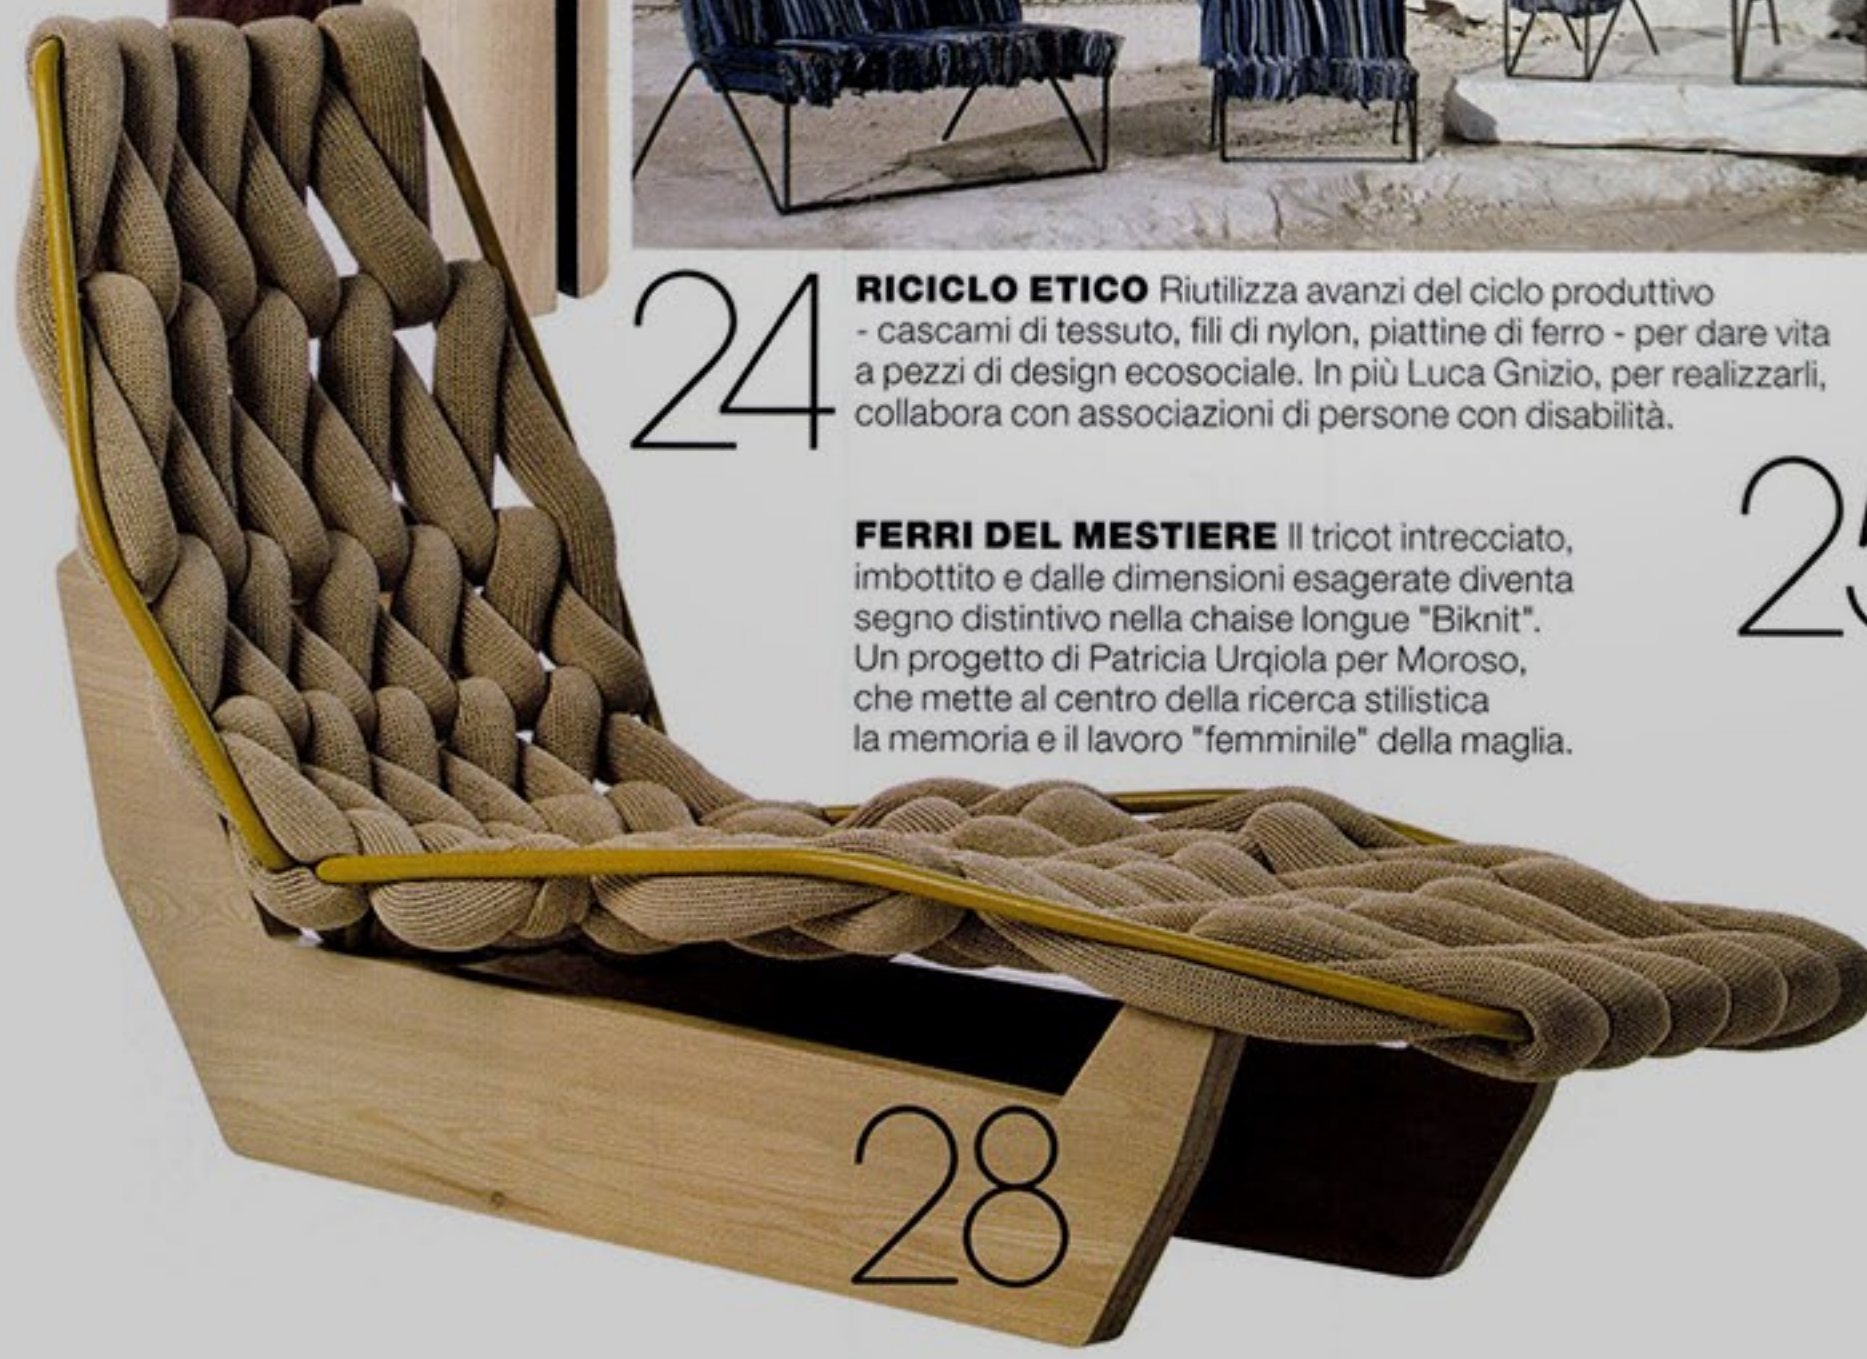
24

**RICICLO ETICO** Riutilizza avanzi del ciclo produttivo - cascami di tessuto, fili di nylon, piattine di ferro - per dare vita a pezzi di design ecosociale. In più Luca Gnizio, per realizzarli, collabora con associazioni di persone con disabilità.

25

**FERRI DEL MESTIERE** Il tricot intrecciato, imbottito e dalle dimensioni esagerate diventa segno distintivo nella chaise longue "Biknit". Un progetto di Patricia Urqiola per Moroso, che mette al centro della ricerca stilistica la memoria e il lavoro "femminile" della maglia.

28